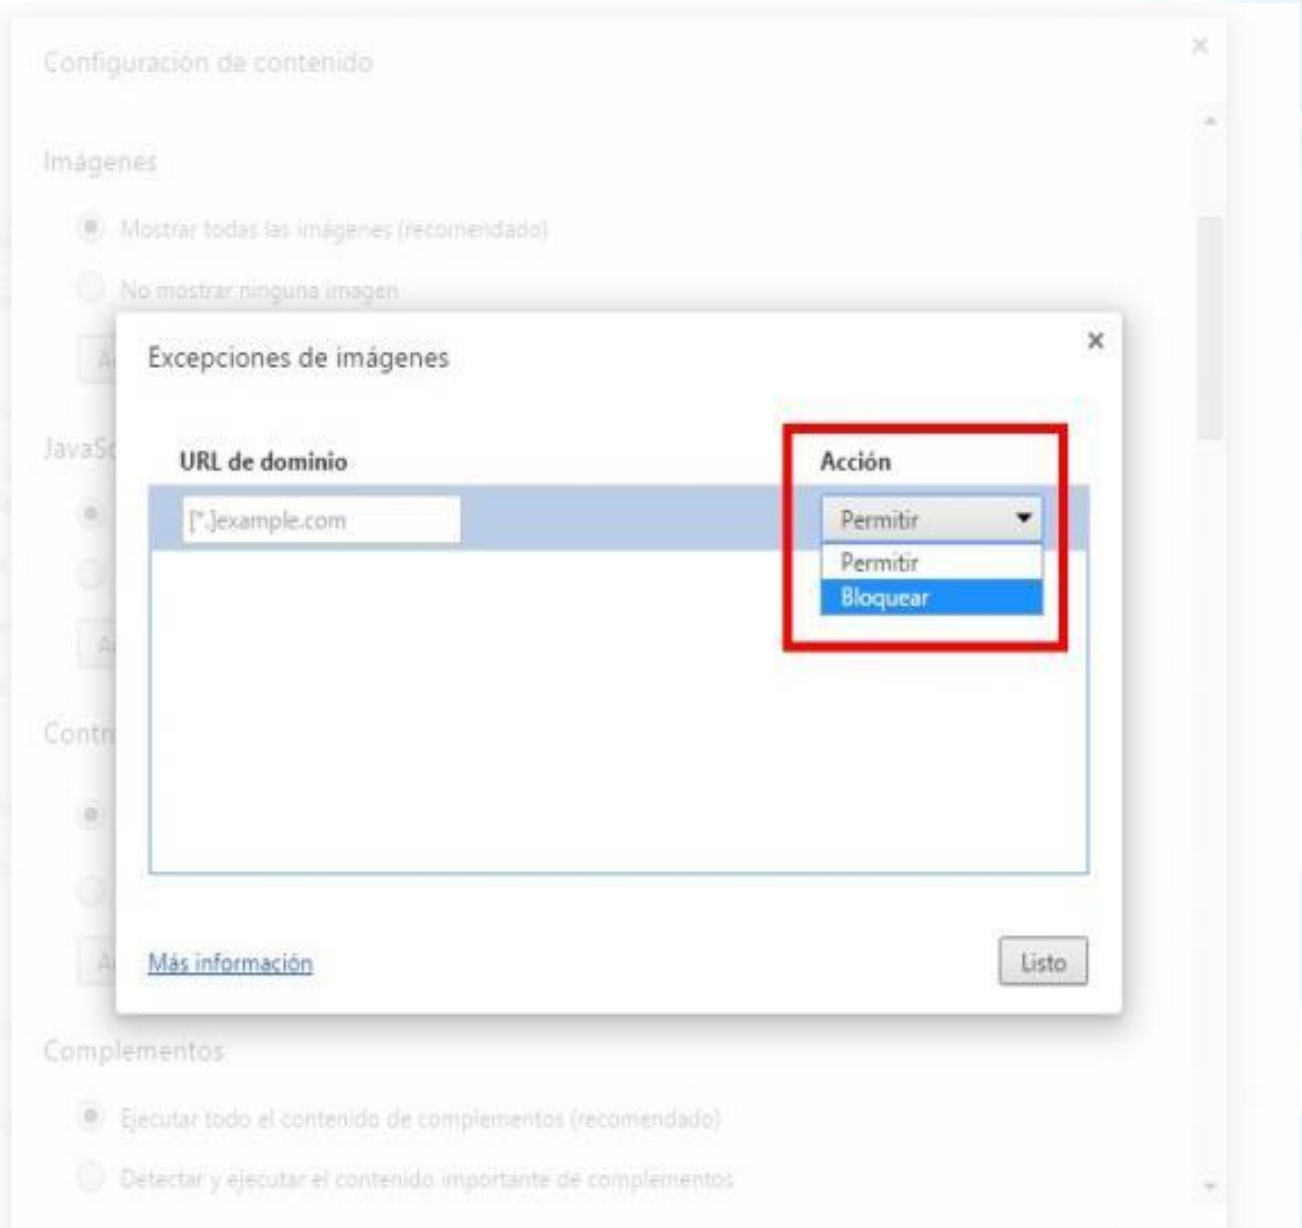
Configuración de contenido

×

Imágenes

Mostrar todas las imágenes (recomendado)

No mostrar ninguna imagen

JavaS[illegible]

Contr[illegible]

Excepciones de imágenes

×

URL de dominio

Acción

[*.]example.com

Permitir

Permitir

Bloquear

Más información

Listo

Complementos

Ejecutar todo el contenido de complementos (recomendado)

Detectar y ejecutar el contenido importante de complementos